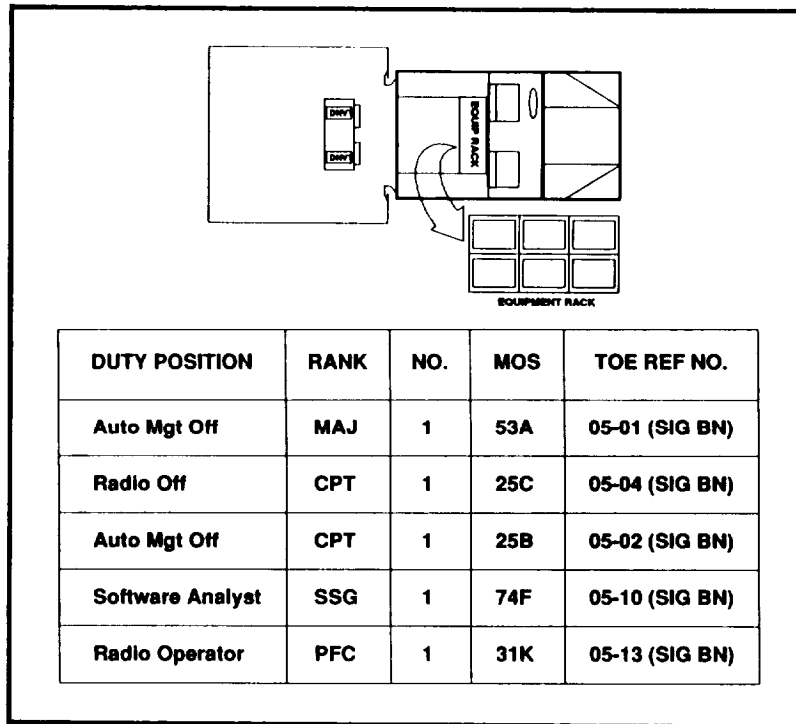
DNVT

DNVT

EQUIP RACK

EQUIPMENT RACK

| DUTY POSITION | RANK | NO. | MOS | TOE REF NO. |
|---|---|---|---|---|
| Auto Mgt Off | MAJ | 1 | 53A | 05-01 (SIG BN) |
| Radio Off | CPT | 1 | 25C | 05-04 (SIG BN) |
| Auto Mgt Off | CPT | 1 | 25B | 05-02 (SIG BN) |
| Software Analyst | SSG | 1 | 74F | 05-10 (SIG BN) |
| Radio Operator | PFC | 1 | 31K | 05-13 (SIG BN) |